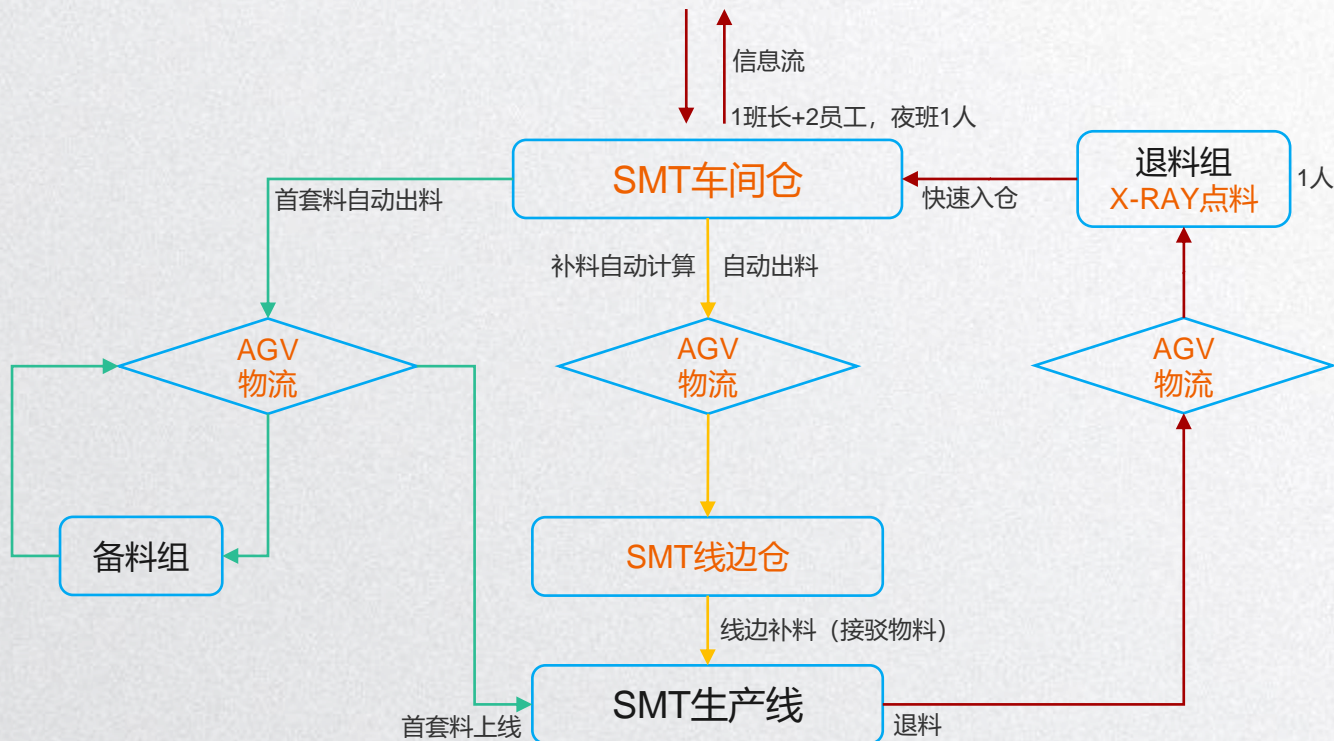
信息流

1班长+2员工，夜班1人

SMT车间仓

首套料自动出料

快速入仓

退料组
X-RAY点料

1人

补料自动计算 自动出料

AGV
物流

AGV
物流

AGV
物流

备料组

SMT线边仓

线边补料（接驳物料）

首套料上线

SMT生产线

退料